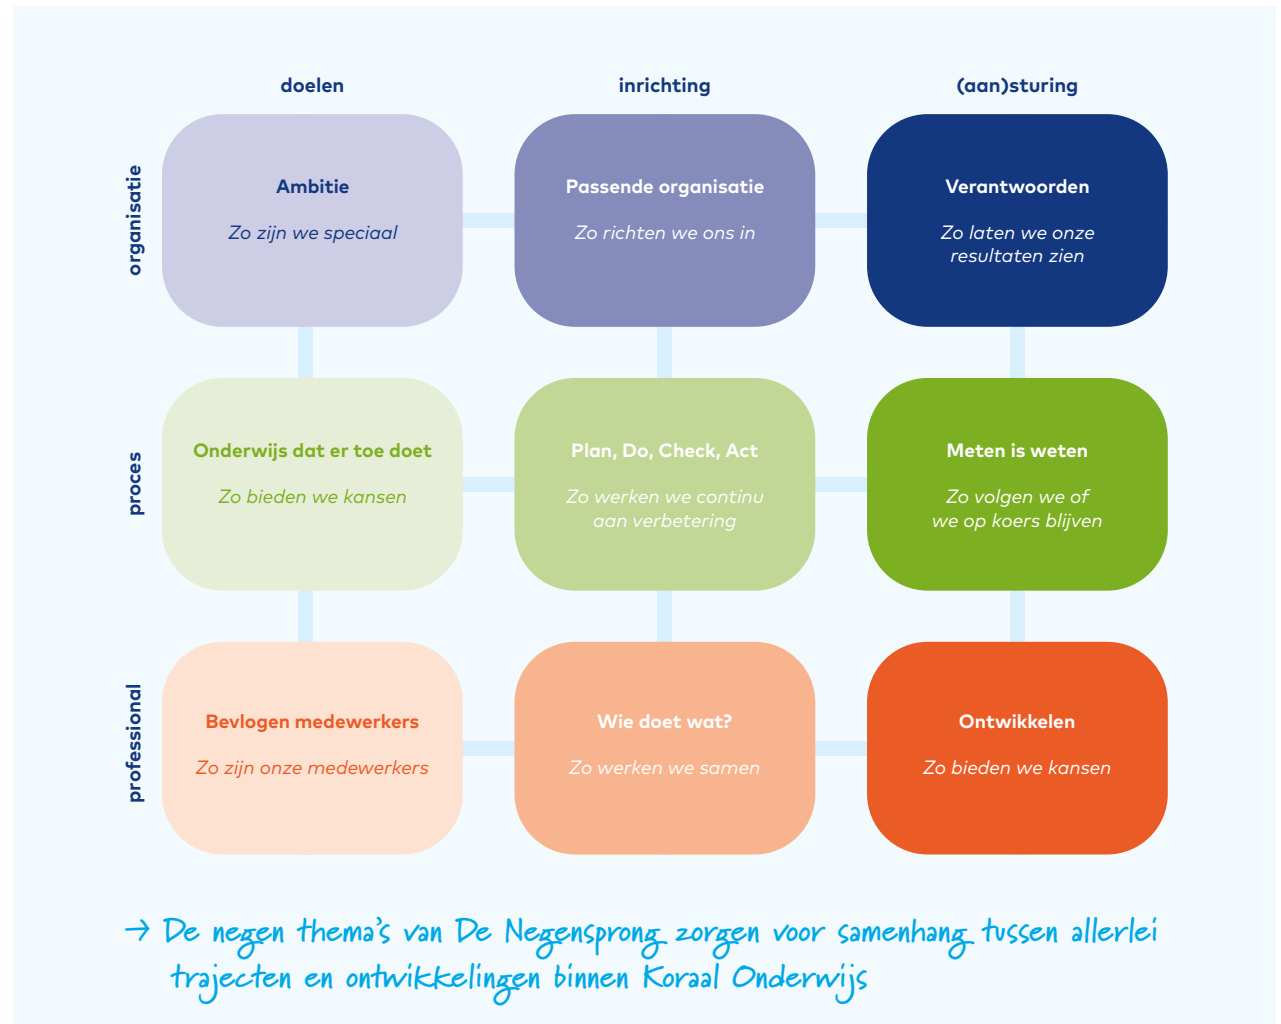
| | doelen | inrichting | (aan)sturing |
|---|---|---|---|
| organisatie | Ambitie<br>Zo zijn we speciaal | Passende organisatie<br>Zo richten we ons in | Verantwoorden<br>Zo laten we onze resultaten zien |
| proces | Onderwijs dat er toe doet<br>Zo bieden we kansen | Plan, Do, Check, Act<br>Zo werken we continu aan verbetering | Meten is weten<br>Zo volgen we of we op koers blijven |
| professional | Bevlogen medewerkers<br>Zo zijn onze medewerkers | Wie doet wat?<br>Zo werken we samen | Ontwikkelen<br>Zo bieden we kansen |

→ De negen thema's van De Negensprong zorgen voor samenhang tussen allerlei trajecten en ontwikkelingen binnen Koraal Onderwijs